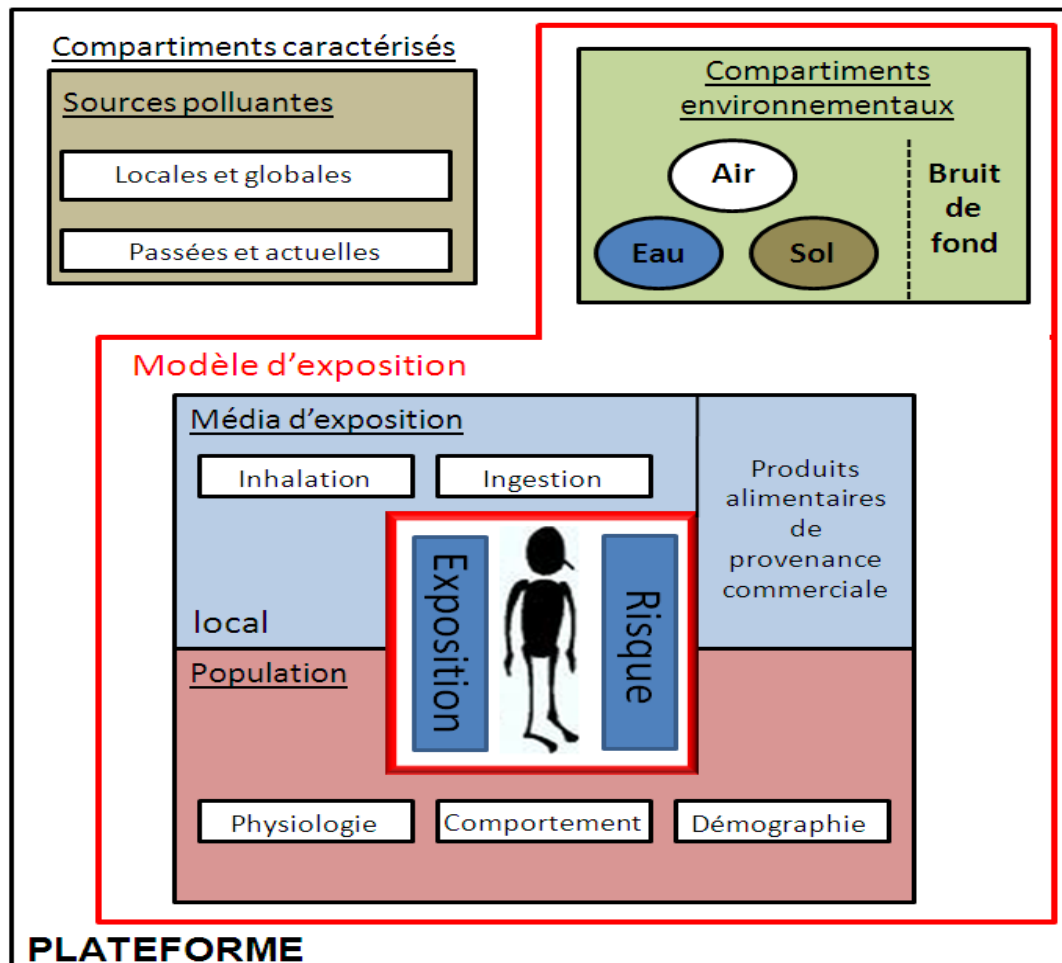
Compartiments caractérisés

Sources polluantes

Locales et globales

Passées et actuelles

Compartiments environnementaux

Air

Eau

Sol

Bruit de fond

Modèle d'exposition

Média d'exposition

Inhalation

Ingestion

Produits alimentaires de provenance commerciale

local

Exposition

Risque

Population

Physiologie

Comportement

Démographie

PLATEFORME